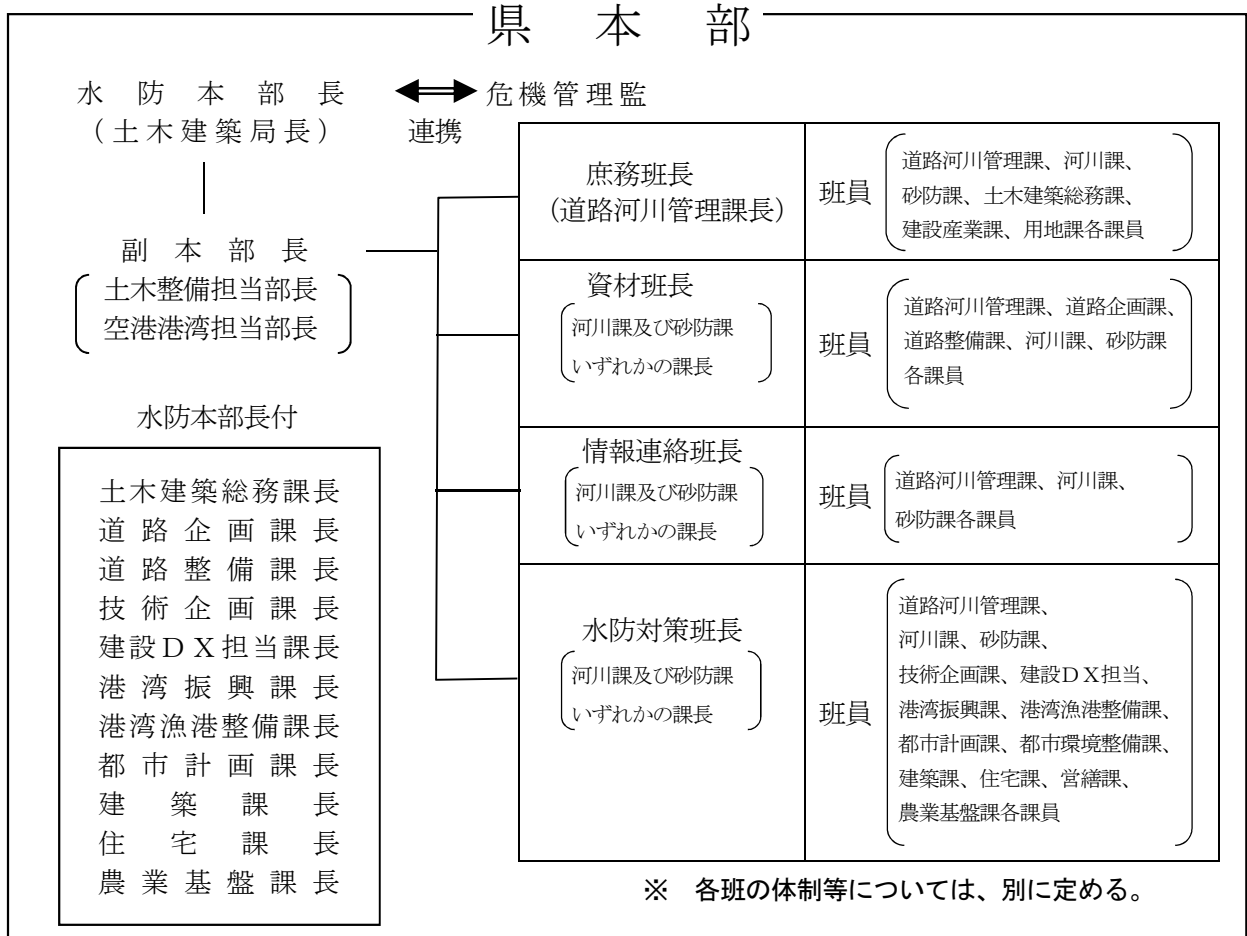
県 本 部

水 防 本 部 長
（土木建築局長）

危機管理監

連携

副 本 部 長
土木整備担当部長
空港港湾担当部長

水防本部長付

土木建築総務課長
道路企画課長
道路整備課長
技術企画課長
建設ＤＸ担当課長
港湾振興課長
港湾漁港整備課長
都市計画課長
建築課長
住宅課長
農業基盤課長

| | |
|---|---|
| 庶務班長（道路河川管理課長） | 班員 道路河川管理課、河川課、砂防課、土木建築総務課、建設産業課、用地課各課員 |
| 資材班長 河川課及び砂防課いずれかの課長 | 班員 道路河川管理課、道路企画課、道路整備課、河川課、砂防課各課員 |
| 情報連絡班長 河川課及び砂防課いずれかの課長 | 班員 道路河川管理課、河川課、砂防課各課員 |
| 水防対策班長 河川課及び砂防課いずれかの課長 | 班員 道路河川管理課、河川課、砂防課、技術企画課、建設ＤＸ担当、港湾振興課、港湾漁港整備課、都市計画課、都市環境整備課、建築課、住宅課、営繕課、農業基盤課各課員 |

※ 各班の体制等については、別に定める。